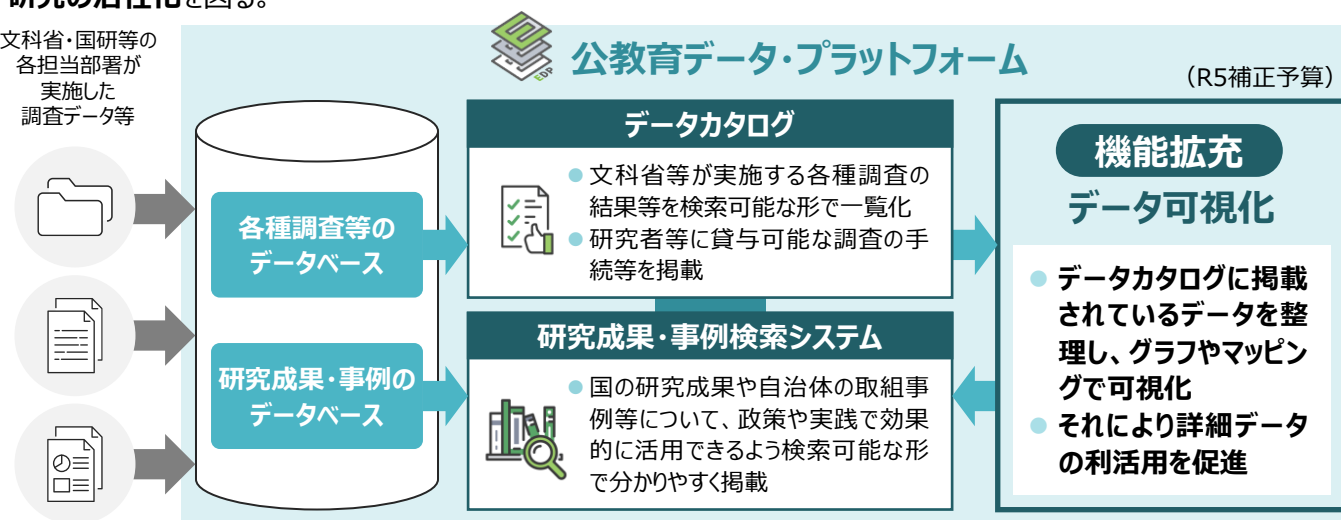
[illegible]を図る。

文科省・国研等の各担当部署が実施した調査データ等

EDP

公教育データ・プラットフォーム

（R5補正予算）

各種調査等のデータベース

研究成果・事例のデータベース

データカタログ

● 文科省等が実施する各種調査の結果等を検索可能な形で一覧化
● 研究者等に貸与可能な調査の手続等を掲載

研究成果・事例検索システム

● 国の研究成果や自治体の取組事例等について、政策や実践で効果的に活用できるよう検索可能な形で分かりやすく掲載

機能拡充

データ可視化

● データカタログに掲載されているデータを整理し、グラフやマッピングで可視化
● それにより詳細データの利活用を促進